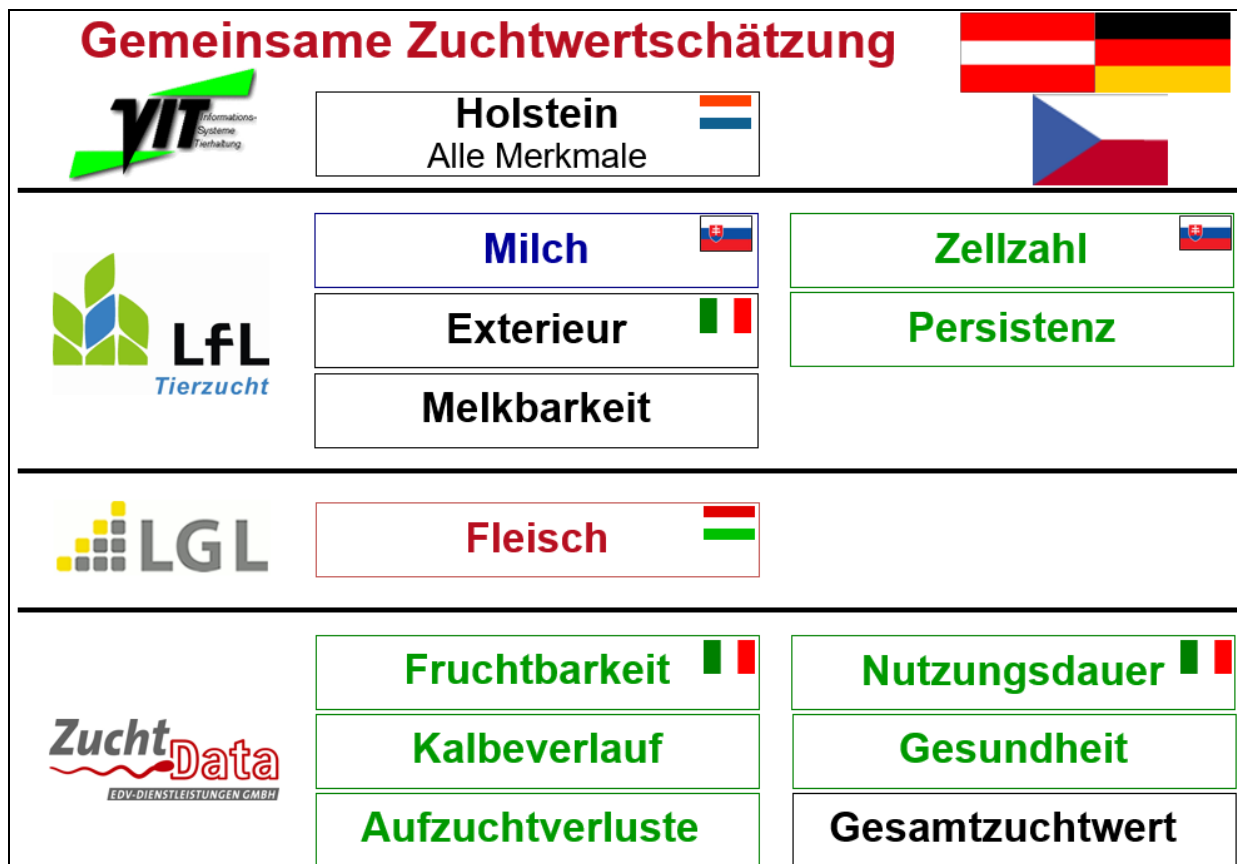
Gemeinsame Zuchtwertschätzung

VIT Informations-Systeme Tierhaltung

Holstein
Alle Merkmale

LfL
Tierzucht

Milch

Zellzahl

Exterieur

Persistenz

Melkbarkeit

LGL

Fleisch

Zucht Data
EDV-DIENSTLEISTUNGEN GMBH

Fruchtbarkeit

Nutzungsdauer

Kalbeverlauf

Gesundheit

Aufzuchtverluste

Gesamtzuchtwert